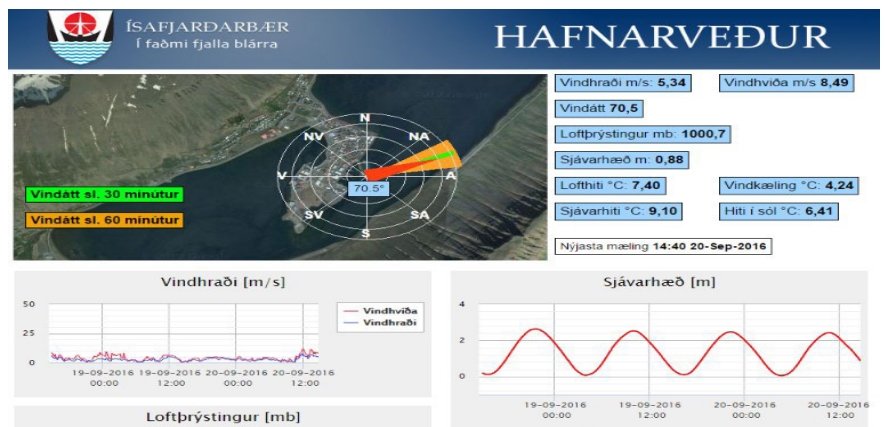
ÍSAFJARÐARBÆR
Í faðmi fjalla blárra

HAFNARVEÐUR

N
NA
NV
V
A
SV
SA
S
70.5°

Vindátt sl. 30 mínútur
Vindátt sl. 60 mínútur

Vindhraði m/s: 5,34
Vindhviða m/s 8,49
Vindátt 70,5
Loftþrýstingur mb: 1000,7
Sjávarhæð m: 0,88
Lofthiti °C: 7,40
Vindkæling °C: 4,24
Sjávarhiti °C: 9,10
Hiti í sól °C: 6,41
Nýjasta mæling 14:40 20-Sep-2016

Vindhraði [m/s]
50
25
0
Vindhviða
Vindhraði
19-09-2016 00:00
19-09-2016 12:00
20-09-2016 00:00
20-09-2016 12:00

Sjávarhæð [m]
4
2
0
19-09-2016 00:00
19-09-2016 12:00
20-09-2016 00:00
20-09-2016 12:00

Loftþrýstingur [mb]